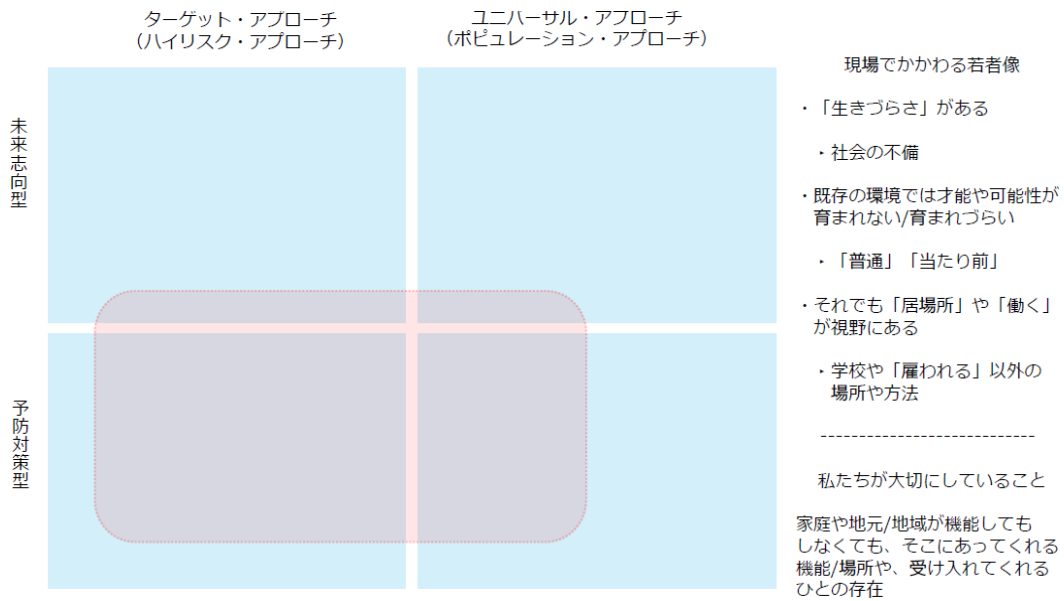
ターゲット・アプローチ
（ハイリスク・アプローチ）

ユニバーサル・アプローチ
（ポピュレーション・アプローチ）

未来志向型

予防対策型

現場でかかわる若者像

・「生きづらさ」がある

・社会の不備

・既存の環境では才能や可能性が育まれない/育まれづらい

・「普通」「当たり前」

・それでも「居場所」や「働く」が視野にある

・学校や「雇われる」以外の場所や方法

----------------------------

私たちが大切にしていること

家庭や地元/地域が機能してもしなくても、そこにあってくれる機能/場所や、受け入れてくれるひとの存在